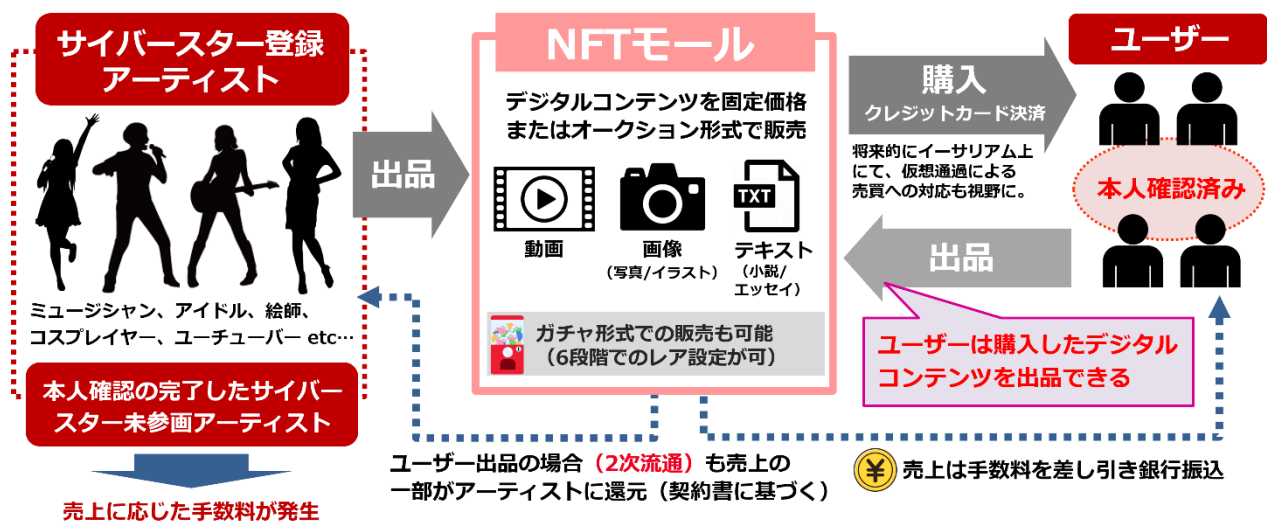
サイバースター登録アーティスト

ミュージシャン、アイドル、絵師、コスプレイヤー、ユーチューバー etc…

本人確認の完了したサイバースター未参画アーティスト

売上に応じた手数料が発生

出品

NFTモール

デジタルコンテンツを固定価格またはオークション形式で販売

TXT

動画

画像
（写真/イラスト）

テキスト
（小説/エッセイ）

ガチャ形式での販売も可能
（6段階でのレア設定が可）

購入
クレジットカード決済

将来的にイーサリアム上にて、仮想通過による売買への対応も視野に。

ユーザー

本人確認済み

出品

ユーザーは購入したデジタルコンテンツを出品できる

ユーザー出品の場合（2次流通）も売上の一部がアーティストに還元（契約書に基づく）

¥

売上は手数料を差し引き銀行振込